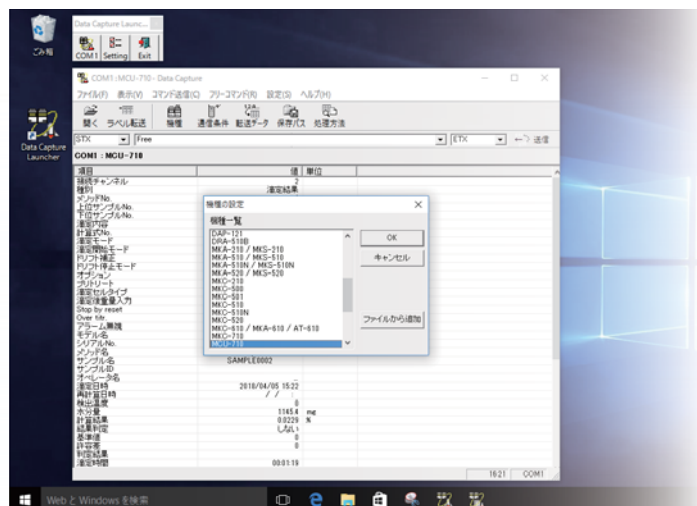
ごみ箱

Data Capture Launcher

Data Capture Launc...

COM1 Setting Exit

COM1 : MCU-710 - Data Capture

ファイル(F) 表示(V) コマンド送信(C) フリーコマンド(R) 設定(S) ヘルプ(H)

開く ラベル転送 機種 通信条件 転送データ 保存パス 処理方法

STX Free ETX 送信

COM1 : MCU-710

| 項目 | 値 | 単位 |
|---|---|---|
| 接続チャンネル | 2 | |
| 種別 | 滴定結果 | |
| メソッドNo. | | |
| 上位サンプルNo. | | |
| 下位サンプルNo. | | |
| 滴定内容 | | |
| 計算式No. | | |
| 滴定モード | | |
| 滴定開始モード | | |
| ドリフト補正 | | |
| ドリフト停止モード | | |
| オプション | | |
| ブリトリート | | |
| 滴定セルタイプ | | |
| 滴定液重量入力 | | |
| Stop by reset | | |
| Over title | | |
| アラーム無視 | | |
| モデル名 | | |
| シリアルNo. | | |
| メソッド名 | | |
| サンプル名 | SAMPLE0002 | |
| サンプルID | | |
| オペレータ名 | | |
| 滴定日時 | 2018/04/05 15:22 | |
| 再計算日時 | / / | |
| 検出温度 | 0 | |
| 水分量 | 1145.4 | mg |
| 計算結果 | 0.0229 | % |
| 結果判定 | しない | |
| 基準値 | 0 | |
| 許容差 | 0 | |
| 判定結果 | | |
| 滴定時間 | 00:01:19 | |

機種の設定

機種一覧

DAP-121
DRA-510B
MKA-310 / MKS-310
MKA-510 / MKS-510
MKA-510N / MKS-510N
MKA-520 / MKS-520
MKC-210
MKC-500
MKC-501
MKC-510
MKC-510N
MKC-520
MKC-610 / MKA-610 / AT-610
MKC-710
MCU-710

OK
キャンセル
ファイルから追加

16:21 COM1

Web と Windows を検索